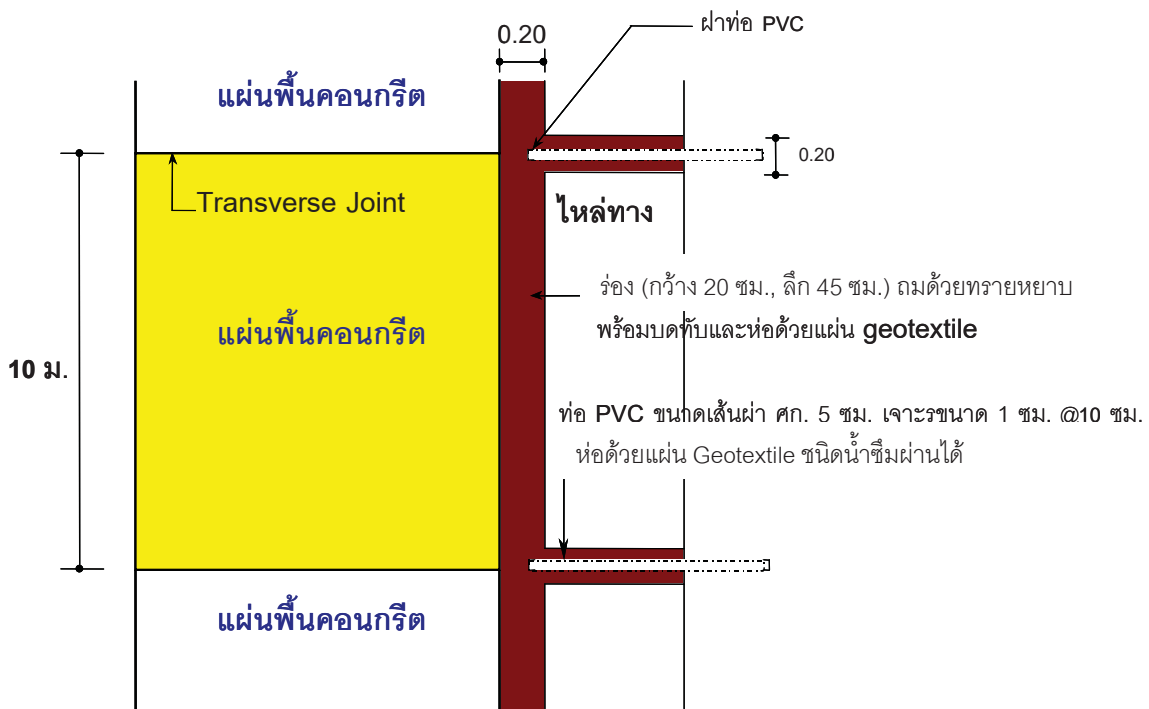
0.20

ฝาท่อ PVC

แผ่นพื้นคอนกรีต

0.20

Transverse Joint

ไหล่ทาง

ร่อง (กว้าง 20 ซม., ลึก 45 ซม.) ถมด้วยทรายหยาบ พร้อมบดทับและห่อด้วยแผ่น geotextile

10 ม.

แผ่นพื้นคอนกรีต

ท่อ PVC ขนาดเส้นผ่า ศก. 5 ซม. เจาะรขนาด 1 ซม. @10 ซม. ห่อด้วยแผ่น Geotextile ชนิดน้ำซึมผ่านได้

แผ่นพื้นคอนกรีต